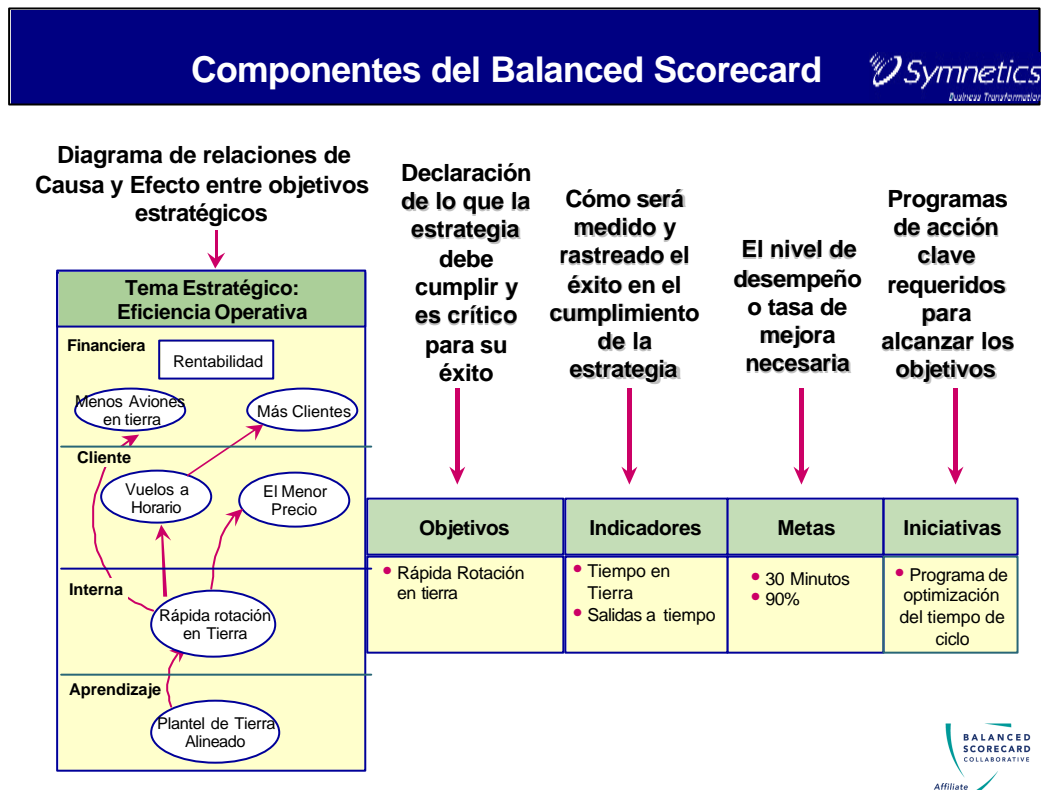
Componentes del Balanced Scorecard

Symnetics
Business Transformation

Diagrama de relaciones de Causa y Efecto entre objetivos estratégicos

Tema Estratégico: Eficiencia Operativa

Financiera

Rentabilidad

Menos Aviones en tierra

Más Clientes

Cliente

Vuelos a Horario

El Menor Precio

Interna

Rápida rotación en Tierra

Aprendizaje

Plantel de Tierra Alineado

Declaración de lo que la estrategia debe cumplir y es crítico para su éxito

Cómo será medido y rastreado el éxito en el cumplimiento de la estrategia

El nivel de desempeño o tasa de mejora necesaria

Programas de acción clave requeridos para alcanzar los objetivos

| Objetivos | Indicadores | Metas | Iniciativas |
|---|---|---|---|
| • Rápida Rotación en tierra | • Tiempo en Tierra<br>• Salidas a tiempo | • 30 Minutos<br>• 90% | • Programa de optimización del tiempo de ciclo |

BALANCED SCORECARD COLLABORATIVE
Affiliate